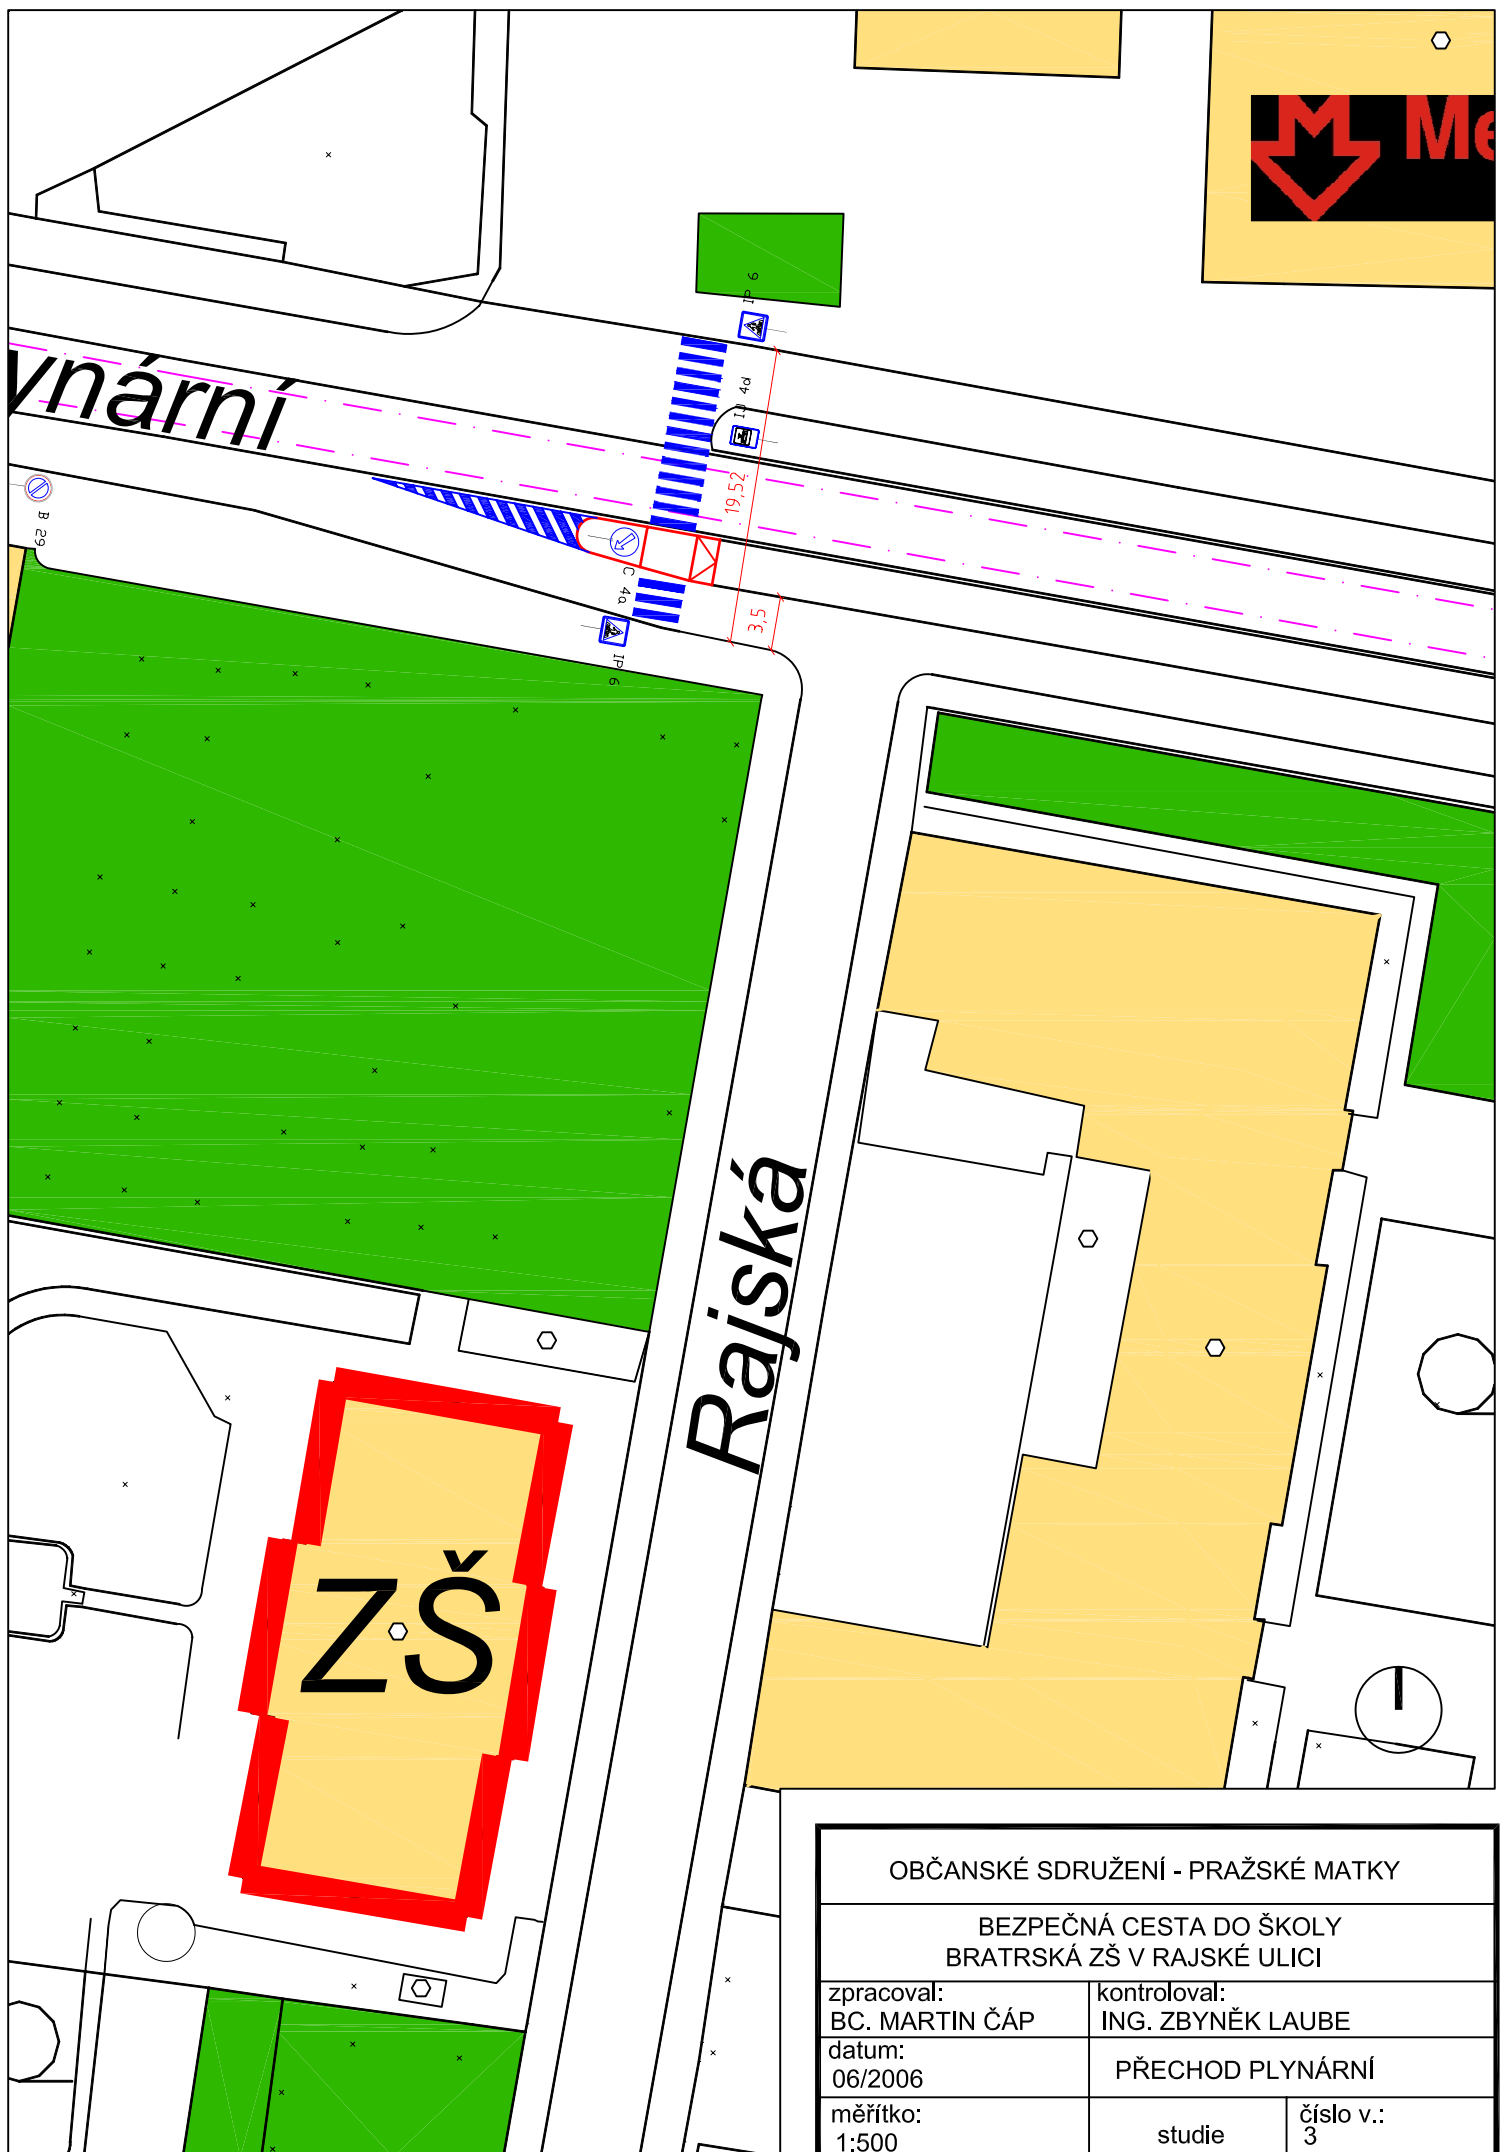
Me

vnární

IP 6

IJ 4d

19,52

B 29

C 4a

3,5

IP 6

Rajská

ZŠ

OBČANSKÉ SDRUŽENÍ - PRAŽSKÉ MATKY

BEZPEČNÁ CESTA DO ŠKOLY
BRATRSKÁ ZŠ V RAJSKÉ ULICI

| zpracoval: BC. MARTIN ČÁP | kontroloval: ING. ZBYNĚK LAUBE | |
|---|---|---|
| datum: 06/2006 | PŘECHOD PLYNÁRNÍ | |
| měřítko: 1:500 | studie | číslo v.: 3 |